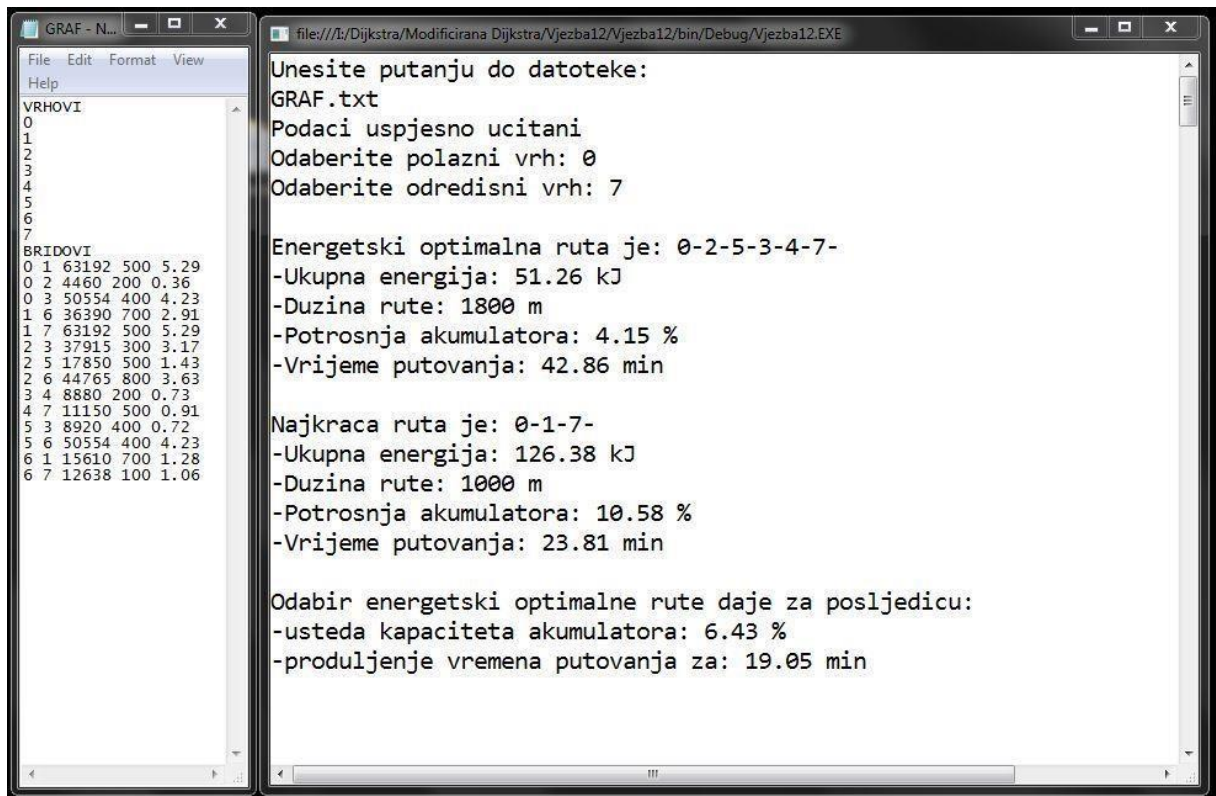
GRAF - N...

File Edit Format View Help

VRHOVI
0
1
2
3
4
5
6
7
BRIDOVI
0 1 63192 500 5.29
0 2 4460 200 0.36
0 3 50554 400 4.23
1 6 36390 700 2.91
1 7 63192 500 5.29
2 3 37915 300 3.17
2 5 17850 500 1.43
2 6 44765 800 3.63
3 4 8880 200 0.73
4 7 11150 500 0.91
5 3 8920 400 0.72
5 6 50554 400 4.23
6 1 15610 700 1.28
6 7 12638 100 1.06

file:///I:/Dijkstra/Modificirana Dijkstra/Vjezba12/Vjezba12/bin/Debug/Vjezba12.EXE

Unesite putanju do datoteke:
GRAF.txt
Podaci uspjesno ucitani
Odaberite polazni vrh: 0
Odaberite odredisni vrh: 7

Energetski optimalna ruta je: 0-2-5-3-4-7-
-Ukupna energija: 51.26 kJ
-Duzina rute: 1800 m
-Potrosnja akumulatora: 4.15 %
-Vrijeme putovanja: 42.86 min

Najkraca ruta je: 0-1-7-
-Ukupna energija: 126.38 kJ
-Duzina rute: 1000 m
-Potrosnja akumulatora: 10.58 %
-Vrijeme putovanja: 23.81 min

Odabir energetski optimalne rute daje za posljedicu:
-usteda kapaciteta akumulatora: 6.43 %
-produljenje vremena putovanja za: 19.05 min